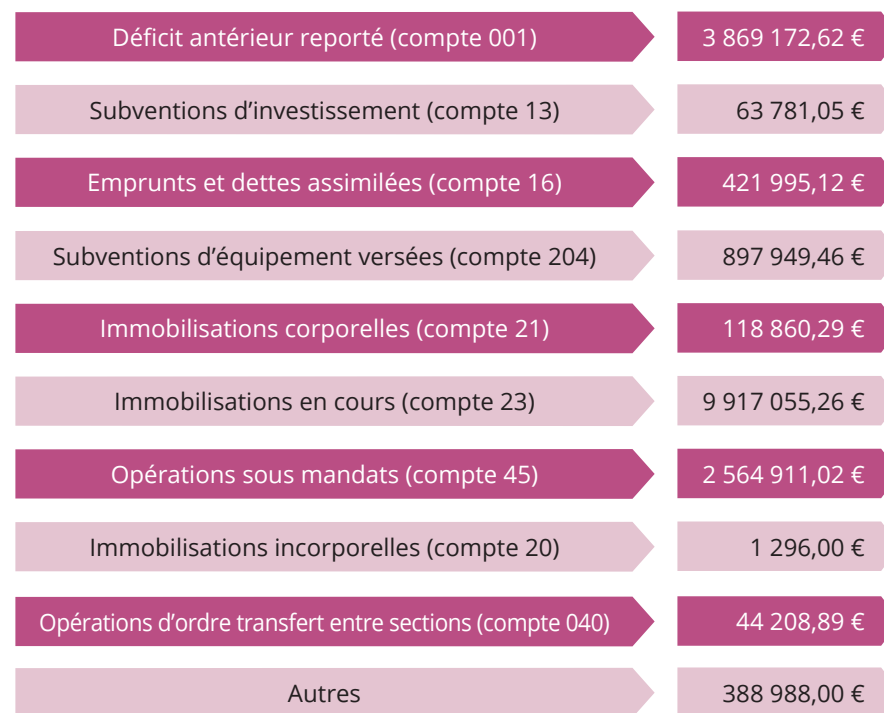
| | |
|---|---|
| Déficit antérieur reporté (compte 001) | 3 869 172,62 € |
| Subventions d’investissement (compte 13) | 63 781,05 € |
| Emprunts et dettes assimilées (compte 16) | 421 995,12 € |
| Subventions d’équipement versées (compte 204) | 897 949,46 € |
| Immobilisations corporelles (compte 21) | 118 860,29 € |
| Immobilisations en cours (compte 23) | 9 917 055,26 € |
| Opérations sous mandats (compte 45) | 2 564 911,02 € |
| Immobilisations incorporelles (compte 20) | 1 296,00 € |
| Opérations d’ordre transfert entre sections (compte 040) | 44 208,89 € |
| Autres | 388 988,00 € |